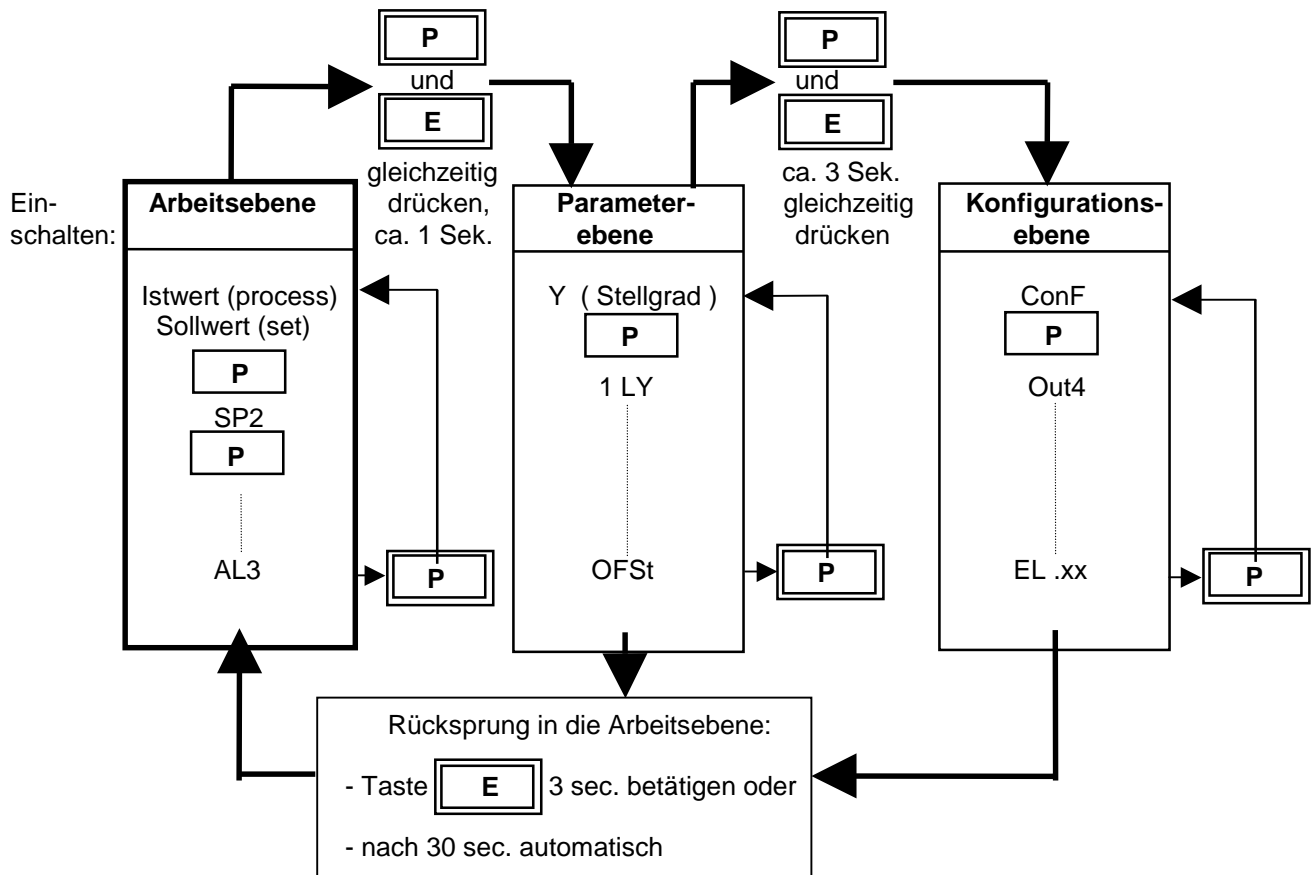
P
und
E
gleichzeitig drücken, ca. 1 Sek.

P
und
E
ca. 3 Sek. gleichzeitig drücken

Einschalten:

Arbeitsebene

Istwert (process)
Sollwert (set)
P
SP2
P
AL3
P

Parameterebene

Y ( Stellgrad )
P
1 LY
OFSt
P

Konfigurationsebene

ConF
P
Out4
EL .xx
P

Rücksprung in die Arbeitsebene:
- Taste E 3 sec. betätigen oder
- nach 30 sec. automatisch